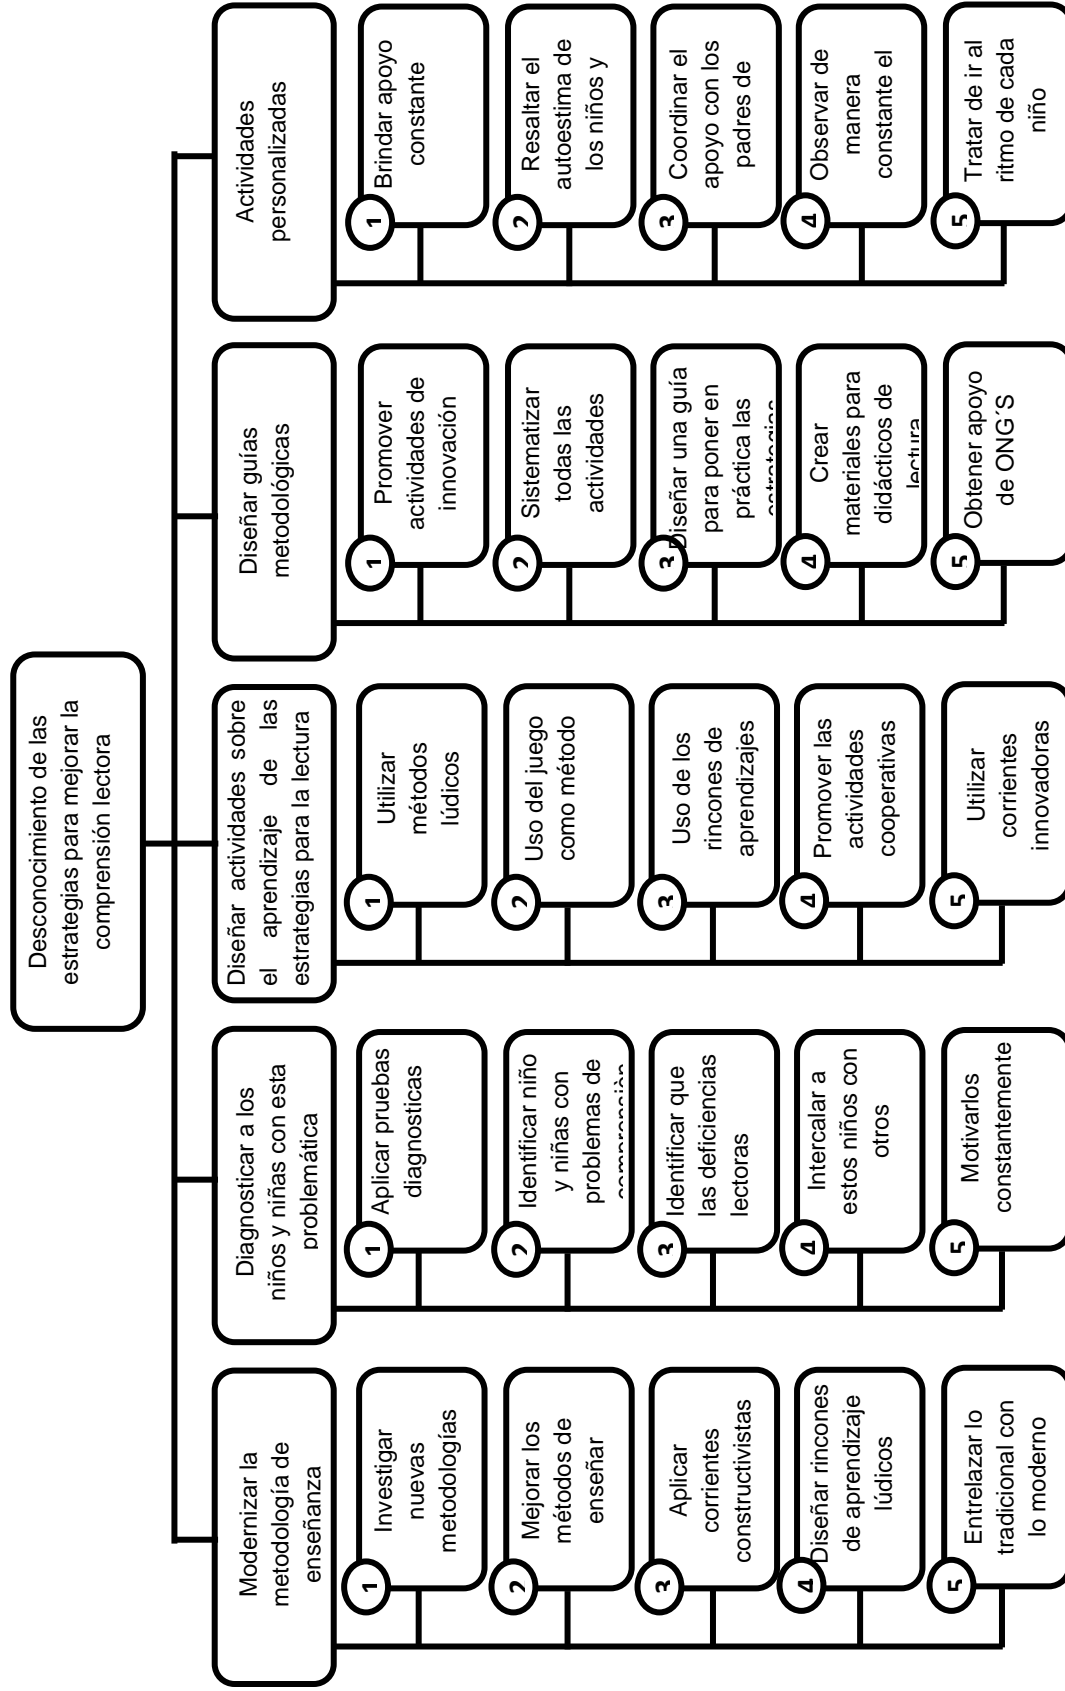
Desconocimiento de las estrategias para mejorar la comprensión lectora

Modernizar la metodología de enseñanza

1 Investigar nuevas metodologías

2 Mejorar los métodos de enseñar

3 Aplicar corrientes constructivistas

4 Diseñar rincones de aprendizaje lúdicos

5 Entrelazar lo tradicional con lo moderno

Diagnosticar a los niños y niñas con esta problemática

1 Aplicar pruebas diagnosticas

2 Identificar niño y niñas con problemas de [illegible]

3 Identificar que las deficiencias lectoras

4 Intercalar a estos niños con otros

5 Motivarlos constantemente

Diseñar actividades sobre el aprendizaje de las estrategias para la lectura

1 Utilizar métodos lúdicos

2 Uso del juego como método

3 Uso de los rincones de aprendizajes

4 Promover las actividades cooperativas

5 Utilizar corrientes innovadoras

Diseñar guías metodológicas

1 Promover actividades de innovación

2 Sistematizar todas las actividades

3 Diseñar una guía para poner en práctica las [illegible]

4 Crear materiales para didácticos de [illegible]

5 Obtener apoyo de ONG´S

Actividades personalizadas

1 Brindar apoyo constante

2 Resaltar el autoestima de los niños y

3 Coordinar el apoyo con los padres de

4 Observar de manera constante el

5 Tratar de ir al ritmo de cada niño